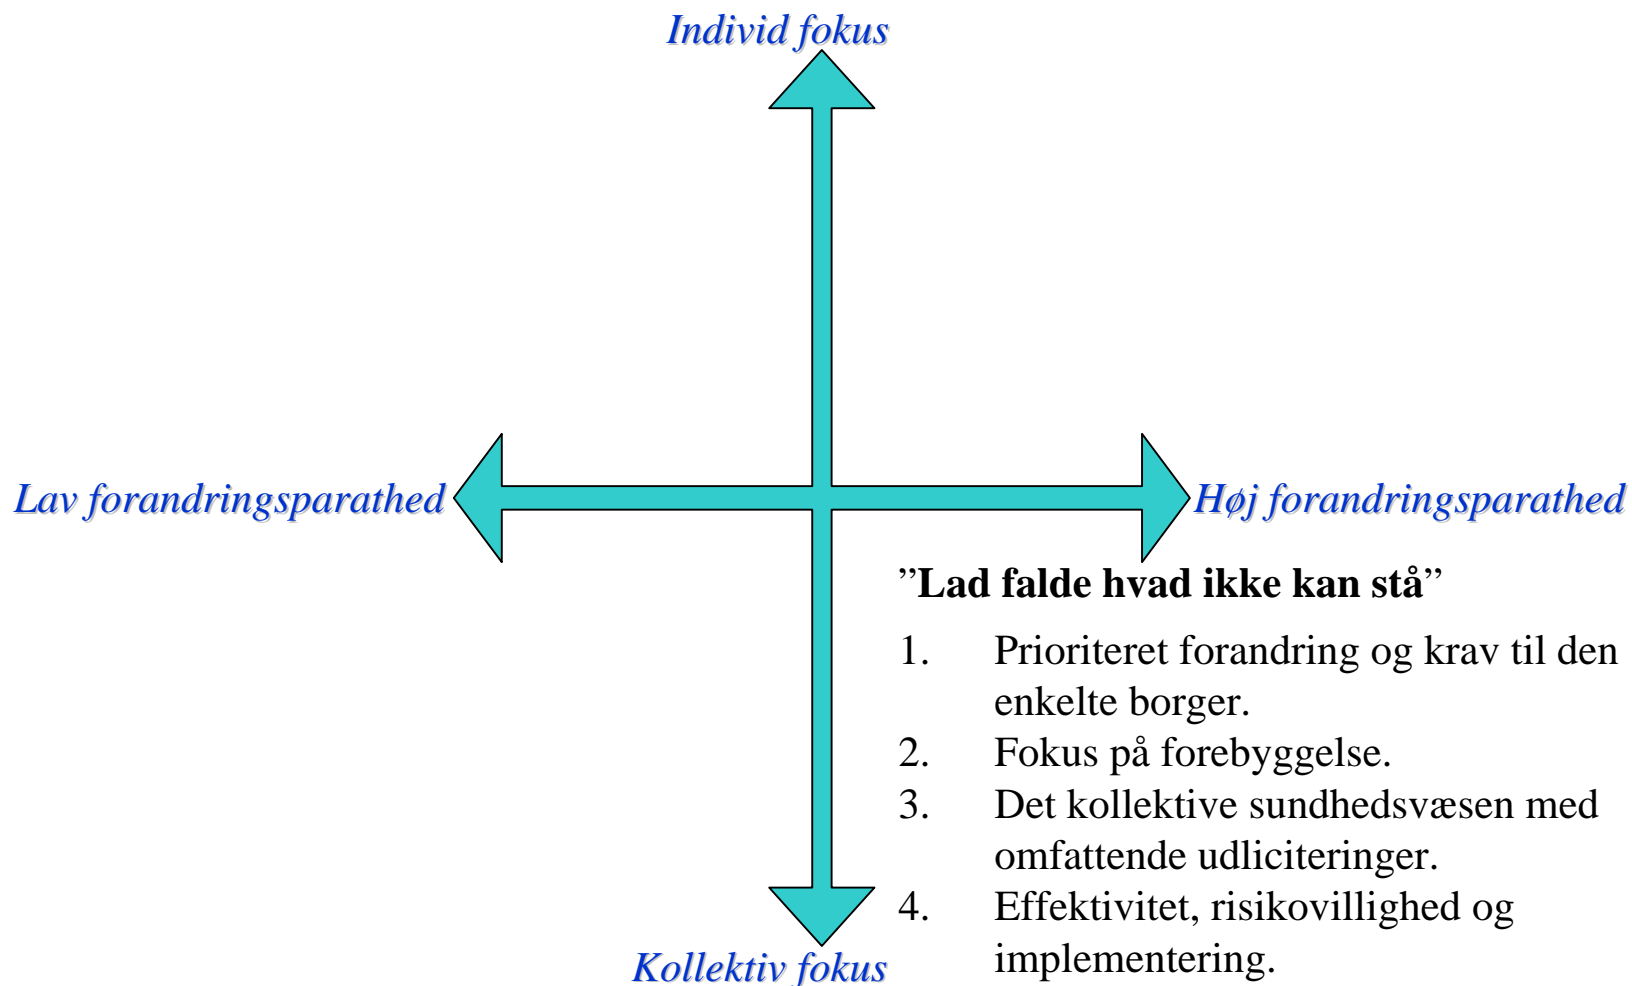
Individ fokus

Lav forandringsparathed

Høj forandringsparathed

"Lad falde hvad ikke kan stå"

1. Prioriteret forandring og krav til den enkelte borger.
2. Fokus på forebyggelse.
3. Det kollektive sundhedsvæsen med omfattende udliciteringer.
4. Effektivitet, risikovillighed og implementering.

Kollektiv fokus